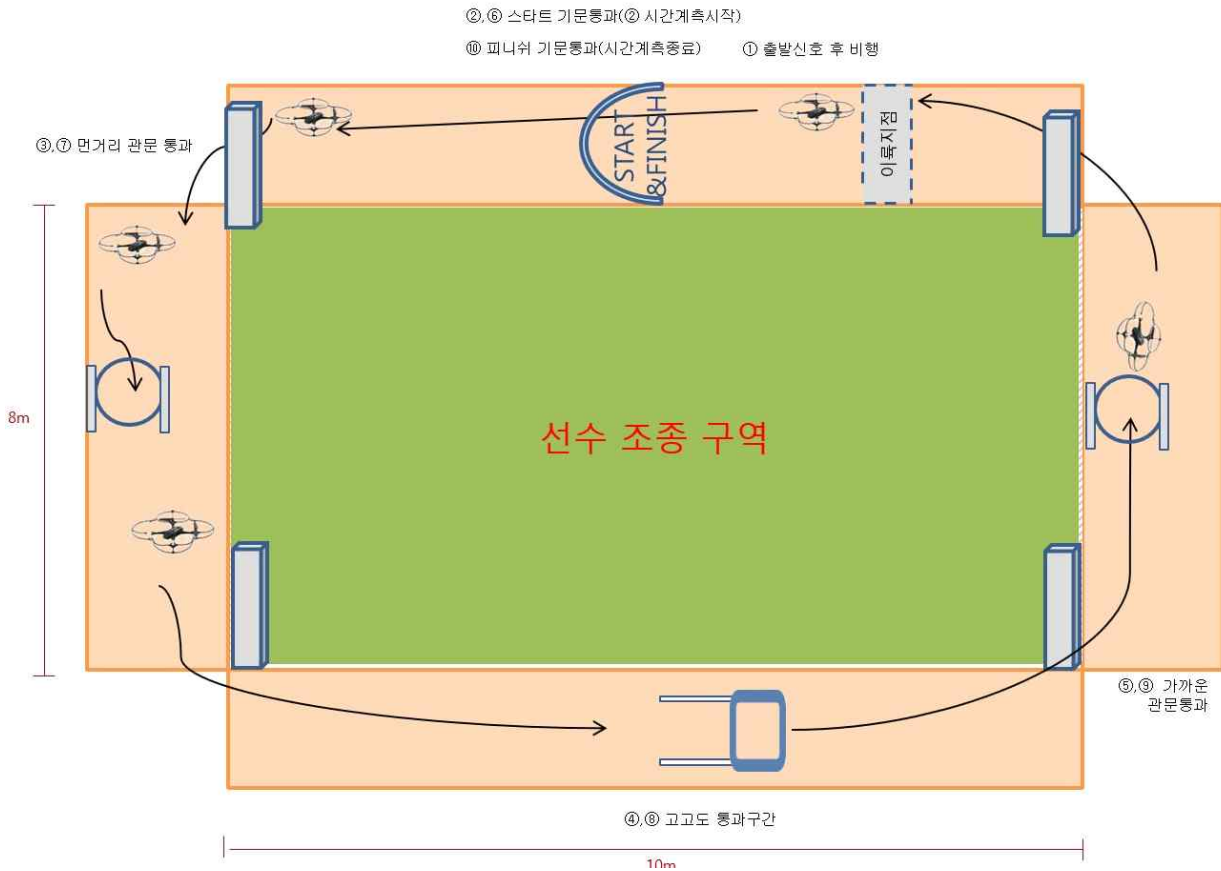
②,⑥ 스타트 기문통과(② 시간계측시작)

⑩ 피니쉬 기문통과(시간계측종료) ① 출발신호 후 비행

START &FINISH

이륙지점

③,⑦ 먼거리 관문 통과

8m

선수 조종 구역

⑤,⑨ 가까운 관문통과

④,⑧ 고고도 통과구간

10m